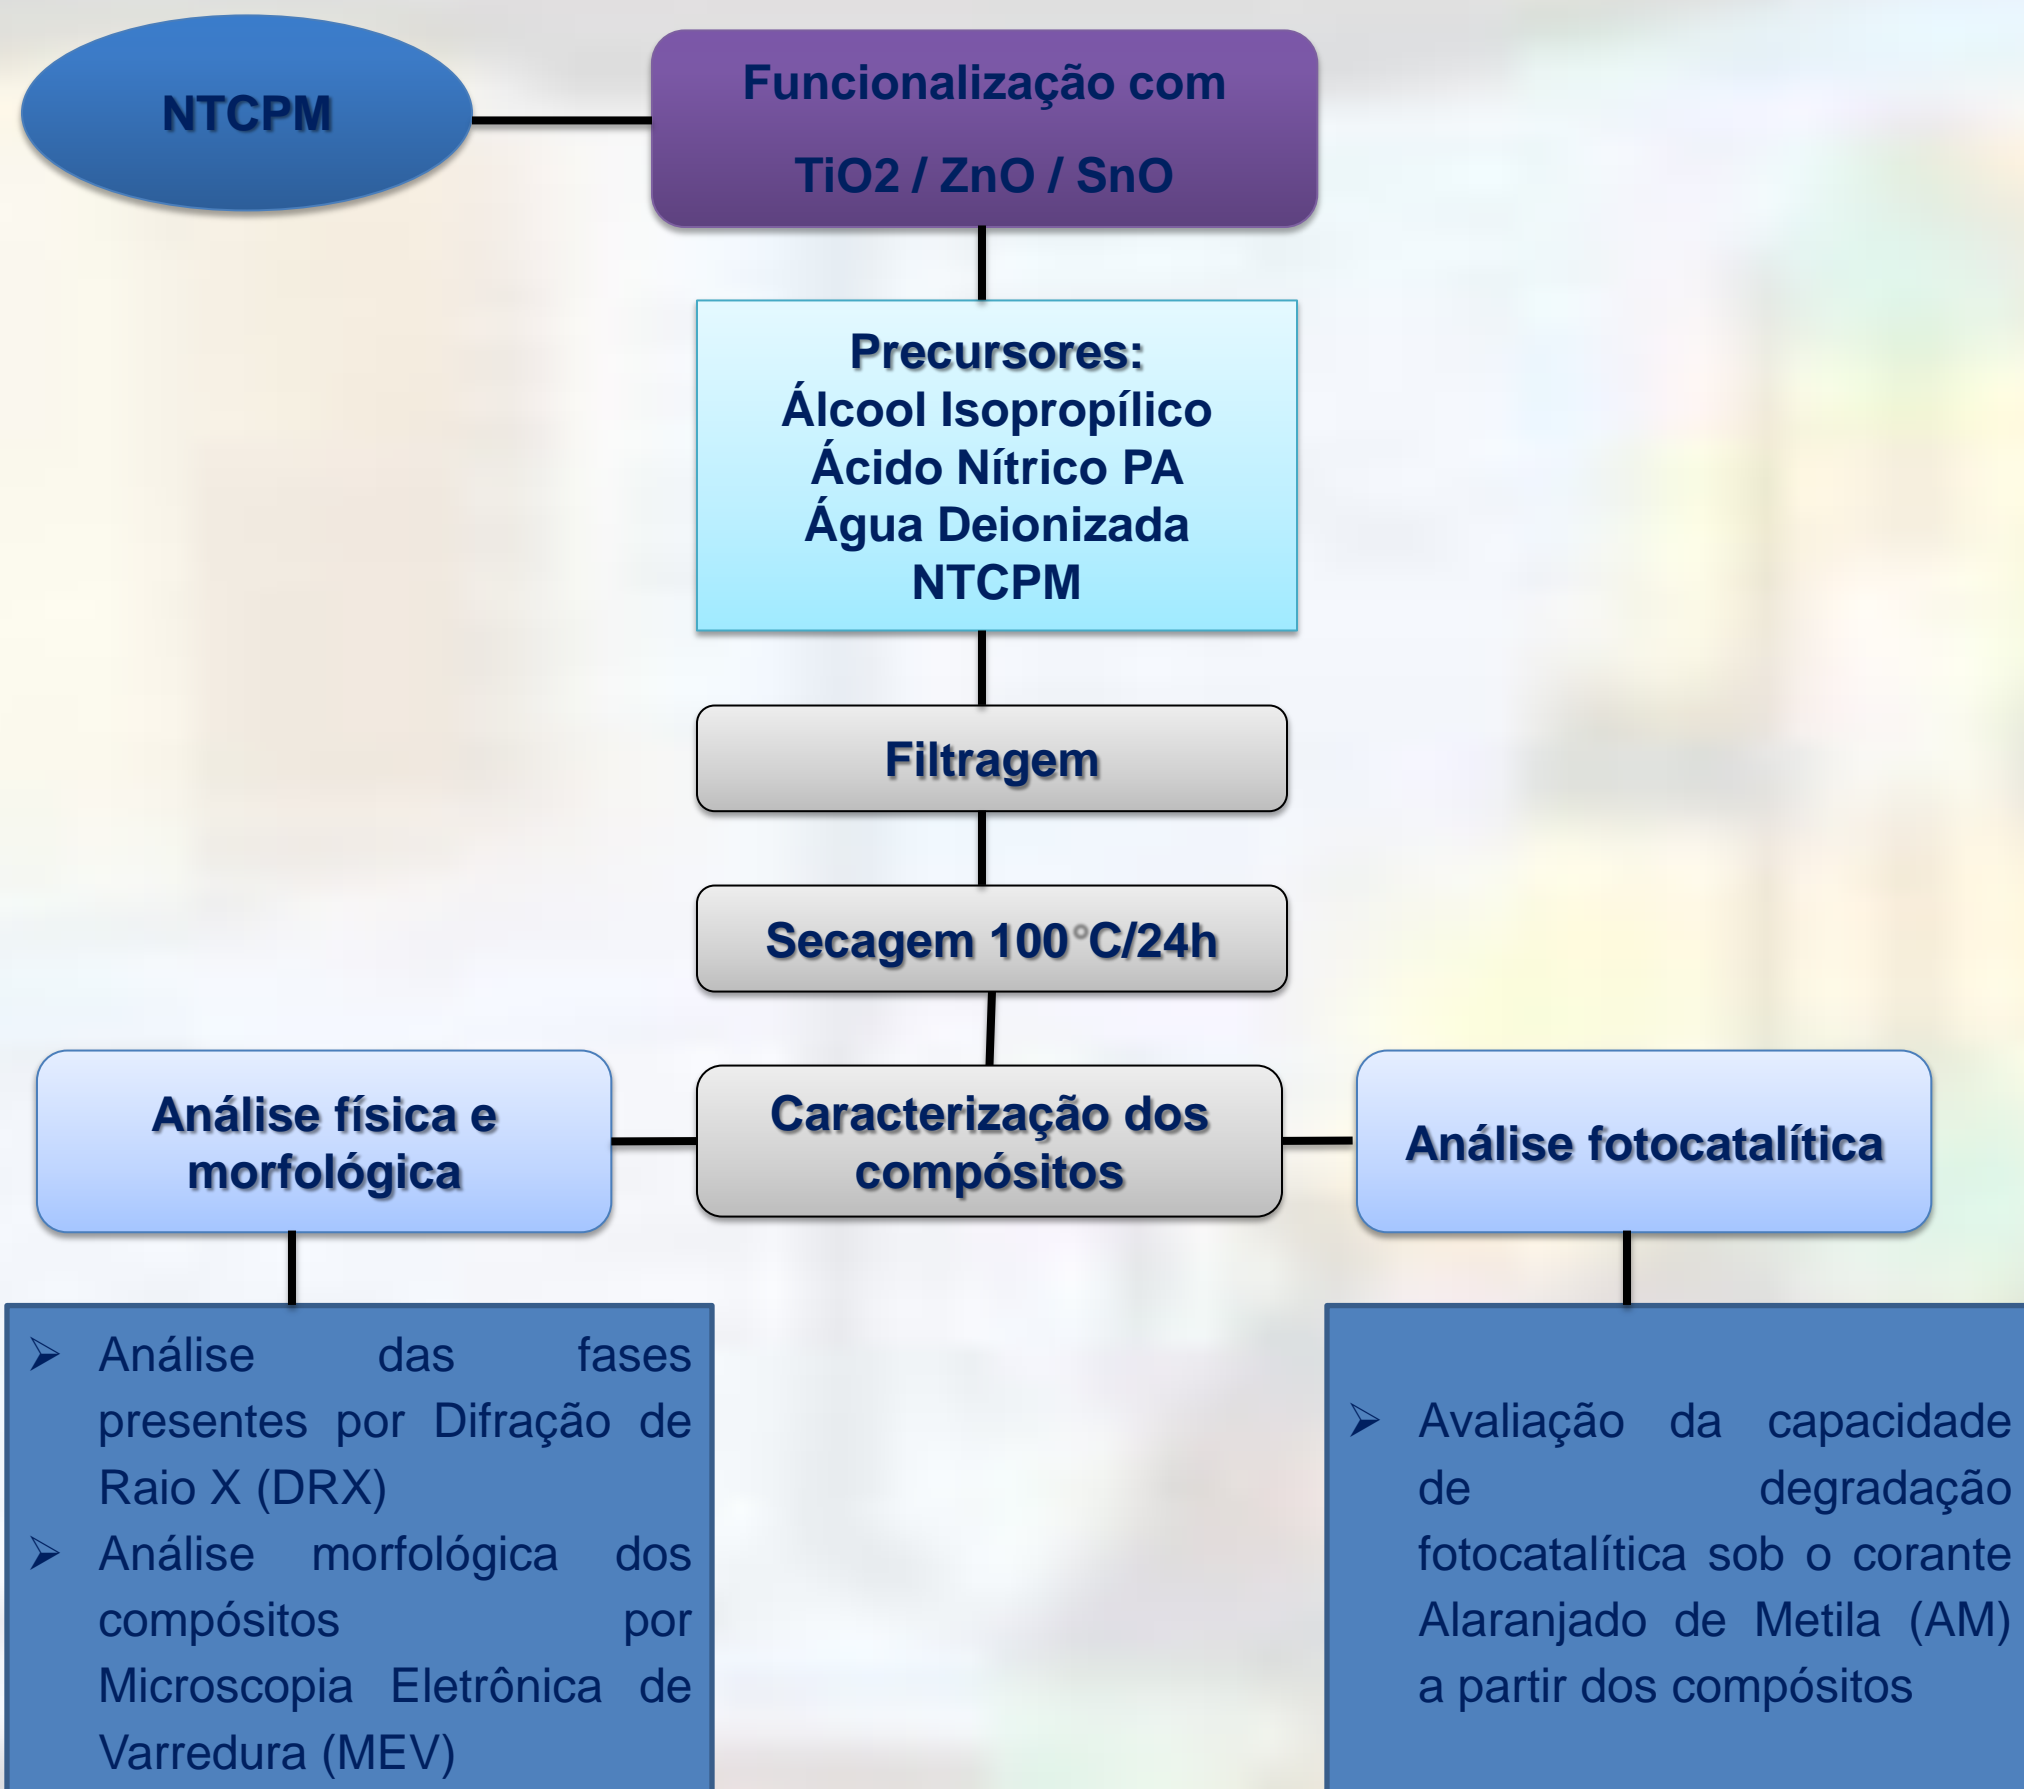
NTCPM

Funcionalização com

TiO2 / ZnO / SnO

Precursores:
Álcool Isopropílico
Ácido Nítrico PA
Água Deionizada
NTCPM

Filtragem

Secagem 100°C/24h

Análise física e morfológica

Caracterização dos compósitos

Análise fotocatalítica

➢ Análise das fases presentes por Difração de Raio X (DRX)
➢ Análise morfológica dos compósitos por Microscopia Eletrônica de Varredura (MEV)

➢ Avaliação da capacidade de degradação fotocatalítica sob o corante Alaranjado de Metila (AM) a partir dos compósitos